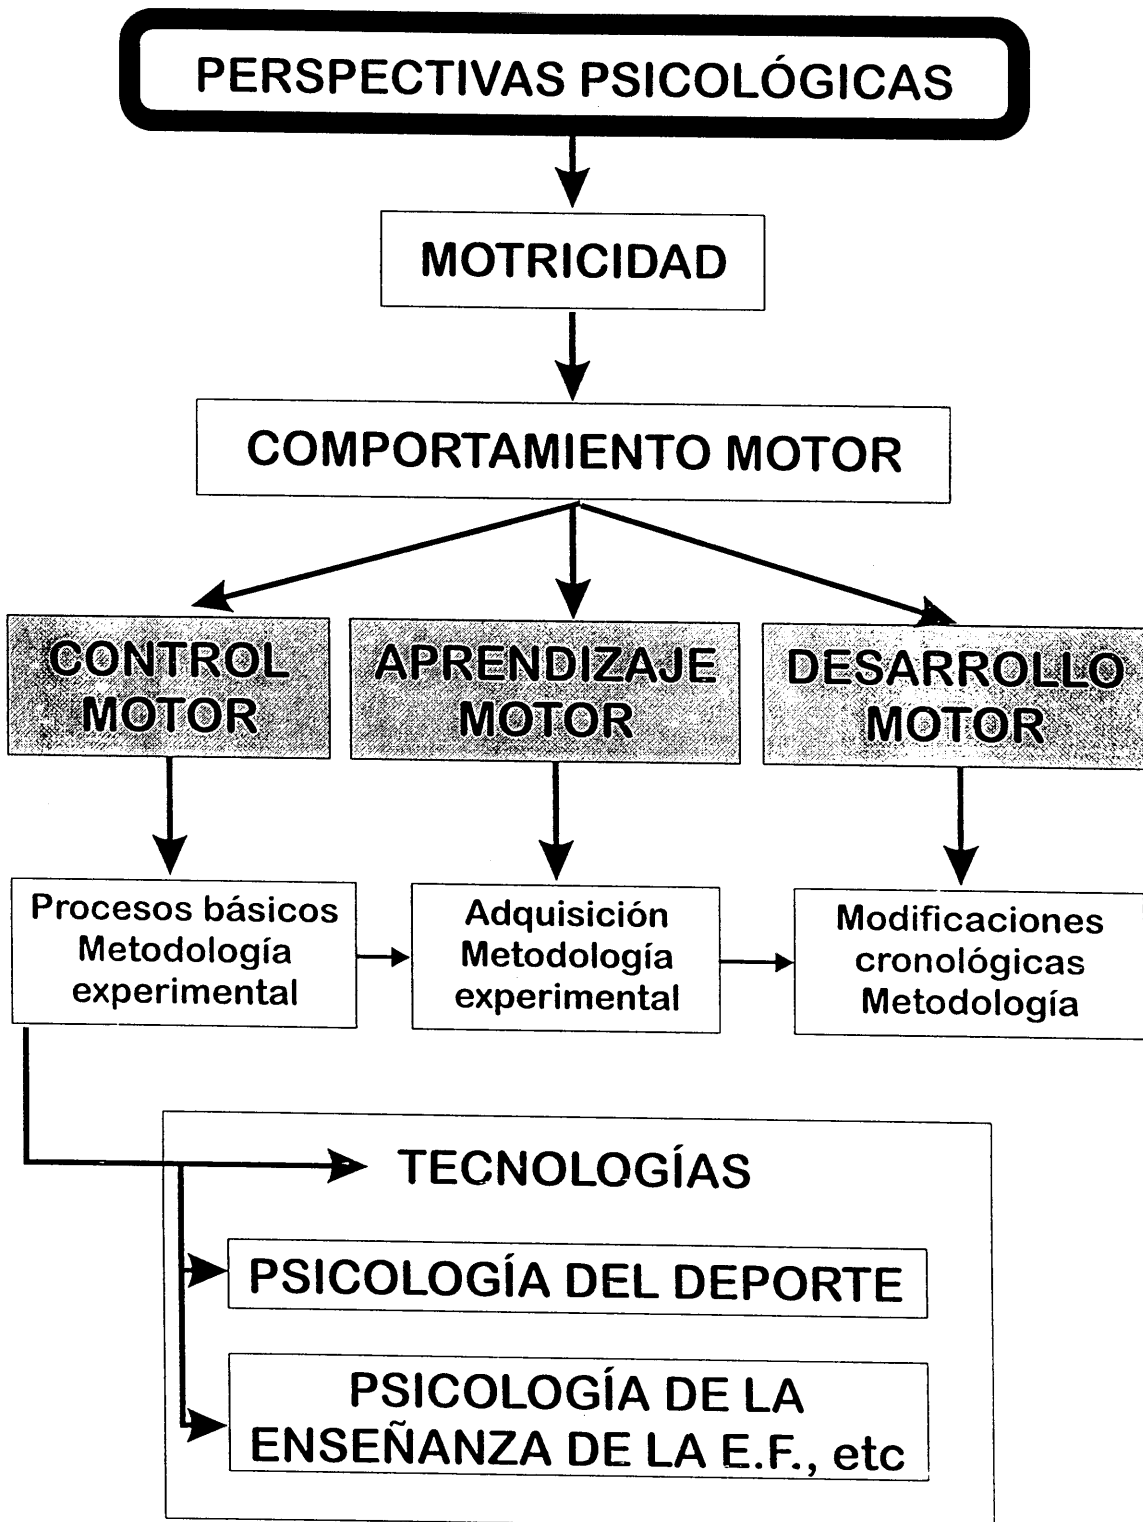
PERSPECTIVAS PSICOLÓGICAS

MOTRICIDAD

COMPORTAMIENTO MOTOR

CONTROL MOTOR

APRENDIZAJE MOTOR

DESARROLLO MOTOR

Procesos básicos
Metodología experimental

Adquisición
Metodología experimental

Modificaciones cronológicas
Metodología

TECNOLOGÍAS

PSICOLOGÍA DEL DEPORTE

PSICOLOGÍA DE LA ENSEÑANZA DE LA E.F., etc